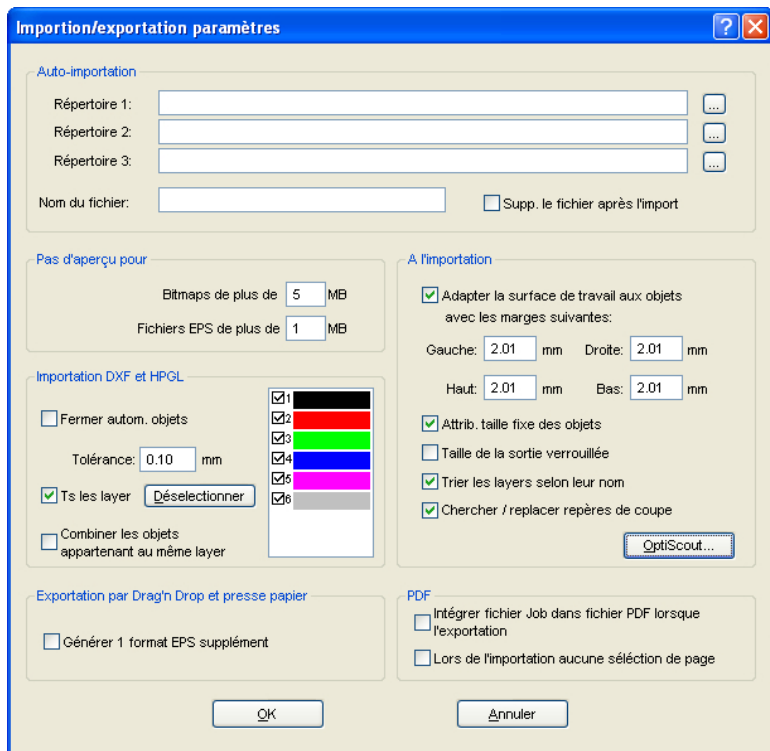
Importion/exportation paramètres

Auto-importation
Répertoire 1:
...
Répertoire 2:
...
Répertoire 3:
...
Nom du fichier:
Supp. le fichier après l'import

Pas d'aperçu pour
Bitmaps de plus de 5 MB
Fichiers EPS de plus de 1 MB

Importation DXF et HPGL
Fermer autom. objets
Tolérance: 0.10 mm
Ts les layer
Déselectionner
Combiner les objets appartenant au même layer
1
2
3
4
5
6

A l'importation
Adapter la surface de travail aux objets avec les marges suivantes:
Gauche: 2.01 mm
Droite: 2.01 mm
Haut: 2.01 mm
Bas: 2.01 mm
Attrib. taille fixe des objets
Taille de la sortie verrouillée
Trier les layers selon leur nom
Chercher / replacer repères de coupe
OptiScout...

Exportation par Drag'n Drop et presse papier
Générer 1 format EPS supplément

PDF
Intégrer fichier Job dans fichier PDF lorsque l'exportation
Lors de l'importation aucune séléction de page

OK
Annuler